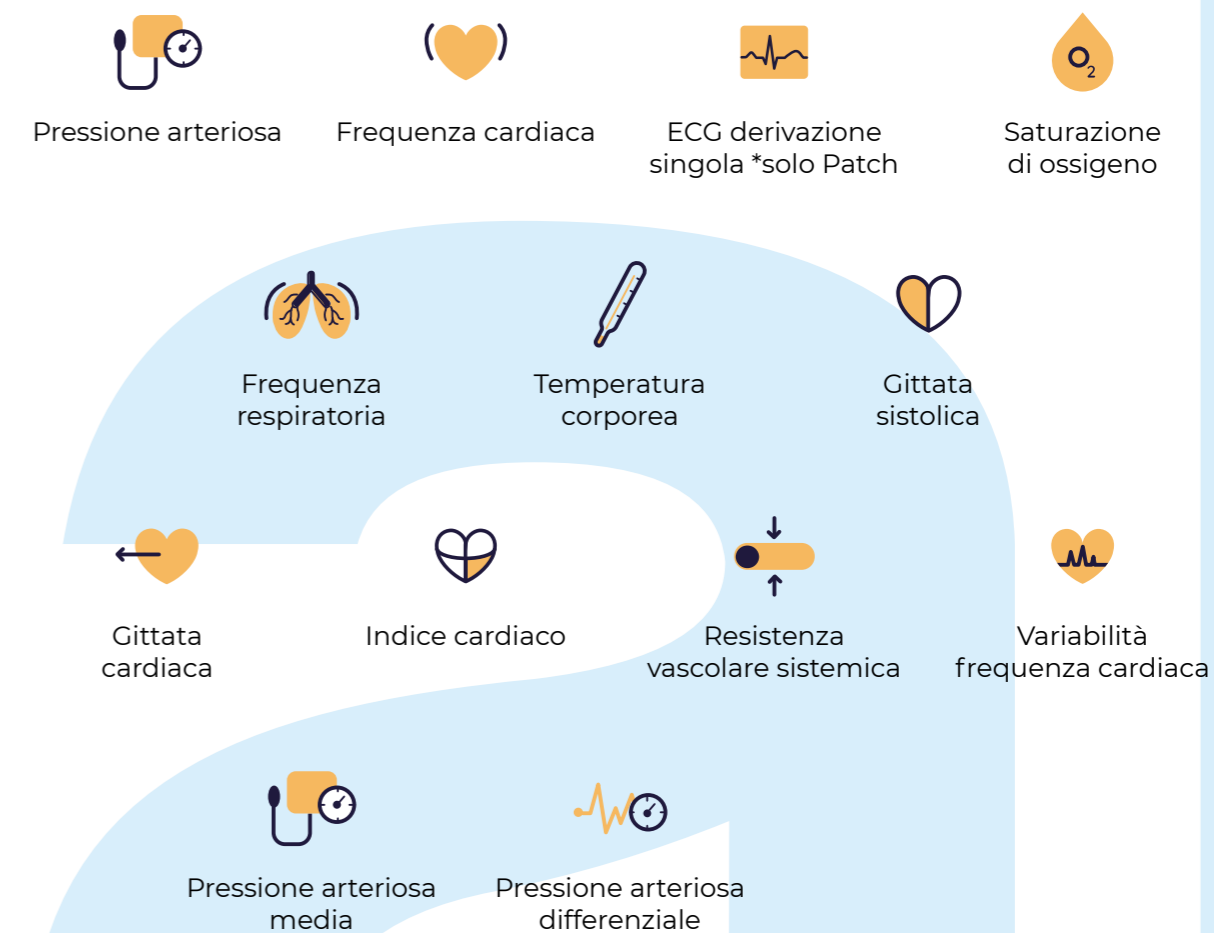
$O_2$

Pressione arteriosa

Frequenza cardiaca

ECG derivazione singola *solo Patch

Saturazione di ossigeno

Frequenza respiratoria

Temperatura corporea

Gittata sistolica

Gittata cardiaca

Indice cardiaco

Resistenza vascolare sistemica

Variabilità frequenza cardiaca

Pressione arteriosa media

Pressione arteriosa differenziale